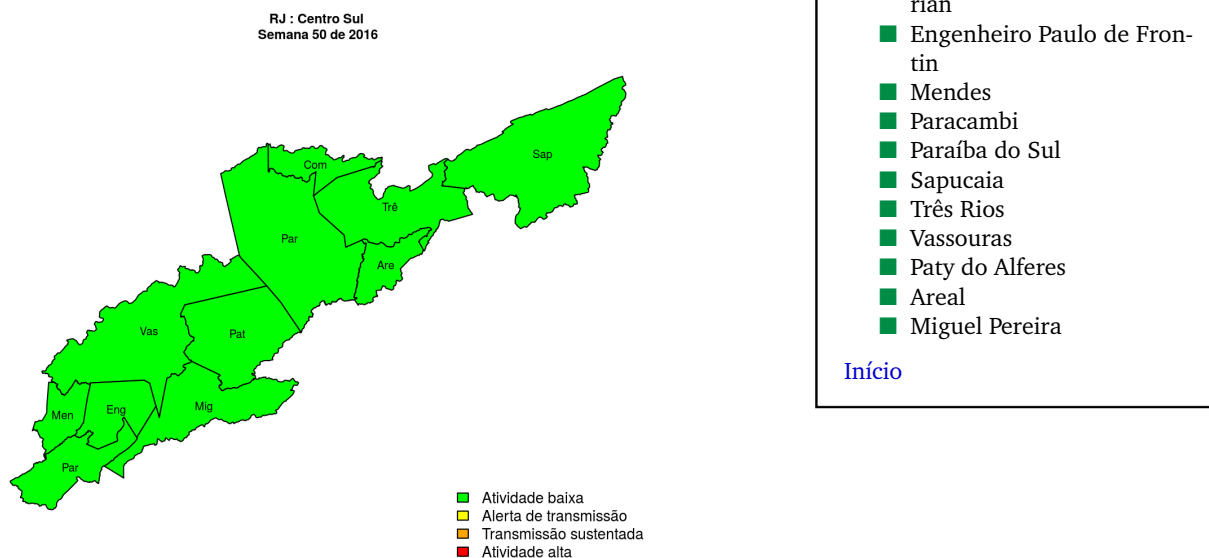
RJ : Centro Sul
Semana 50 de 2016

Com
Sap
Trê
Par
Are
Vas
Pat
Men
Eng
Mig
Par

Atividade baixa
Alerta de transmissão
Transmissão sustentada
Atividade alta

rian
Engenheiro Paulo de Frontin
Mendes
Paracambi
Paraíba do Sul
Sapucaia
Três Rios
Vassouras
Paty do Alferes
Areal
Miguel Pereira

Início